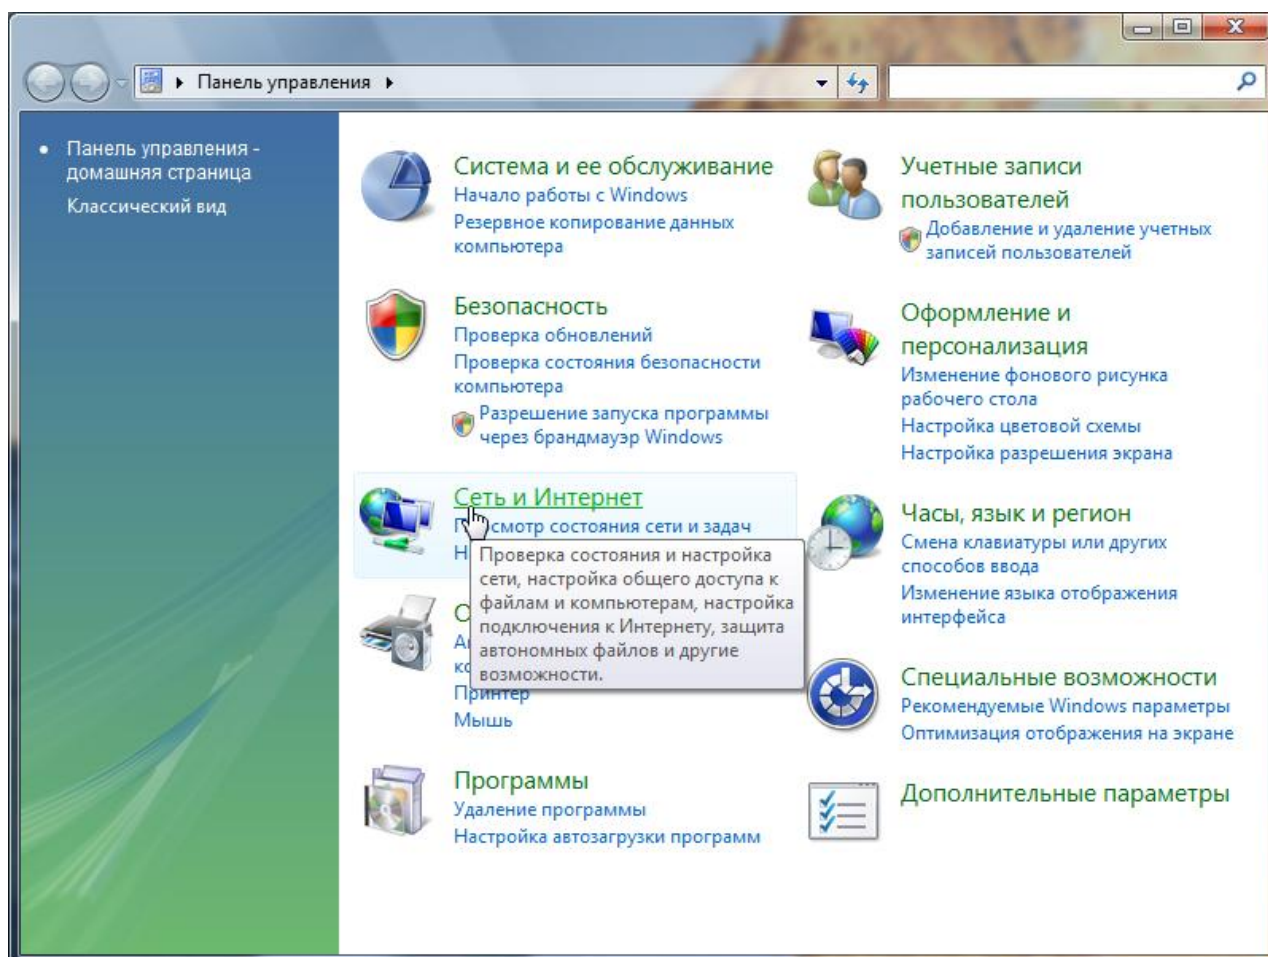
Панель управления ▸

• Панель управления - домашняя страница
Классический вид

Система и ее обслуживание
Начало работы с Windows
Резервное копирование данных компьютера

Безопасность
Проверка обновлений
Проверка состояния безопасности компьютера
Разрешение запуска программы через брандмауэр Windows

Сеть и Интернет
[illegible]смотр состояния сети и задач
Н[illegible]

Проверка состояния и настройка сети, настройка общего доступа к файлам и компьютерам, настройка подключения к Интернету, защита автономных файлов и другие возможности.

С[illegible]
А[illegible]
к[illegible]
Принтер
Мышь

Программы
Удаление программы
Настройка автозагрузки программ

Учетные записи пользователей
Добавление и удаление учетных записей пользователей

Оформление и персонализация
Изменение фонового рисунка рабочего стола
Настройка цветовой схемы
Настройка разрешения экрана

Часы, язык и регион
Смена клавиатуры или других способов ввода
Изменение языка отображения интерфейса

Специальные возможности
Рекомендуемые Windows параметры
Оптимизация отображения на экране

Дополнительные параметры